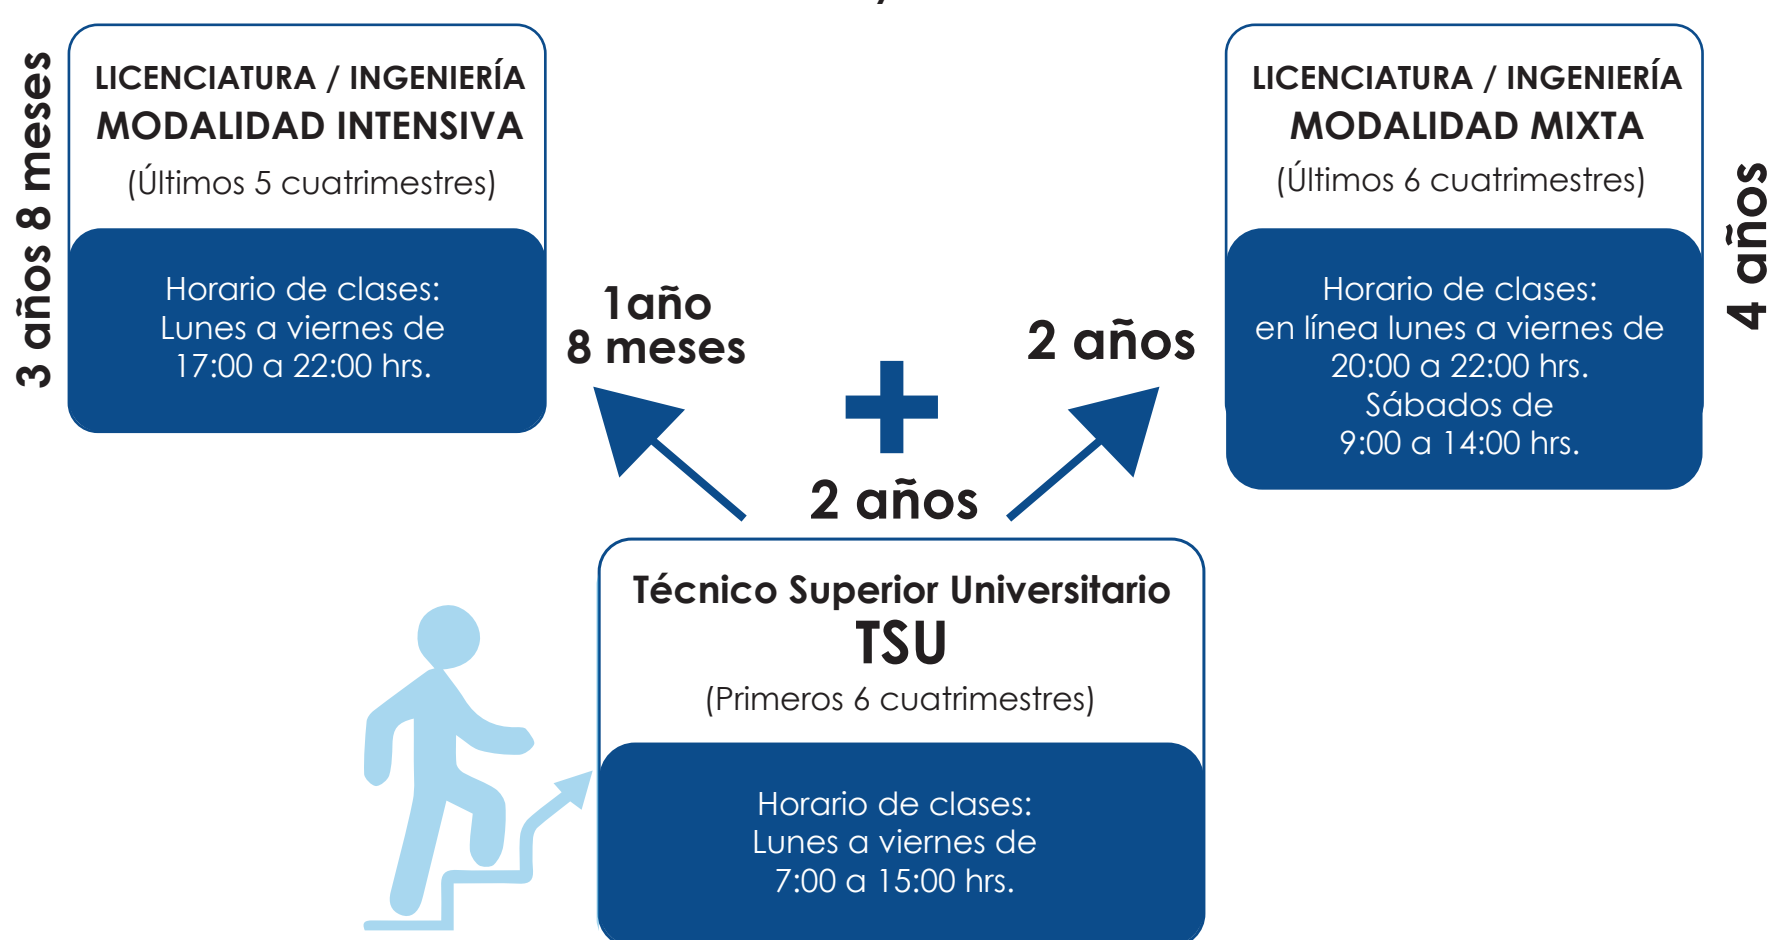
3 años 8 meses

LICENCIATURA / INGENIERÍA
MODALIDAD INTENSIVA
(Últimos 5 cuatrimestres)

Horario de clases:
Lunes a viernes de
17:00 a 22:00 hrs.

1año
8 meses

2 años

LICENCIATURA / INGENIERÍA
MODALIDAD MIXTA
(Últimos 6 cuatrimestres)

Horario de clases:
en línea lunes a viernes de
20:00 a 22:00 hrs.
Sábados de
9:00 a 14:00 hrs.

4 años

+

2 años

Técnico Superior Universitario
TSU
(Primeros 6 cuatrimestres)

Horario de clases:
Lunes a viernes de
7:00 a 15:00 hrs.